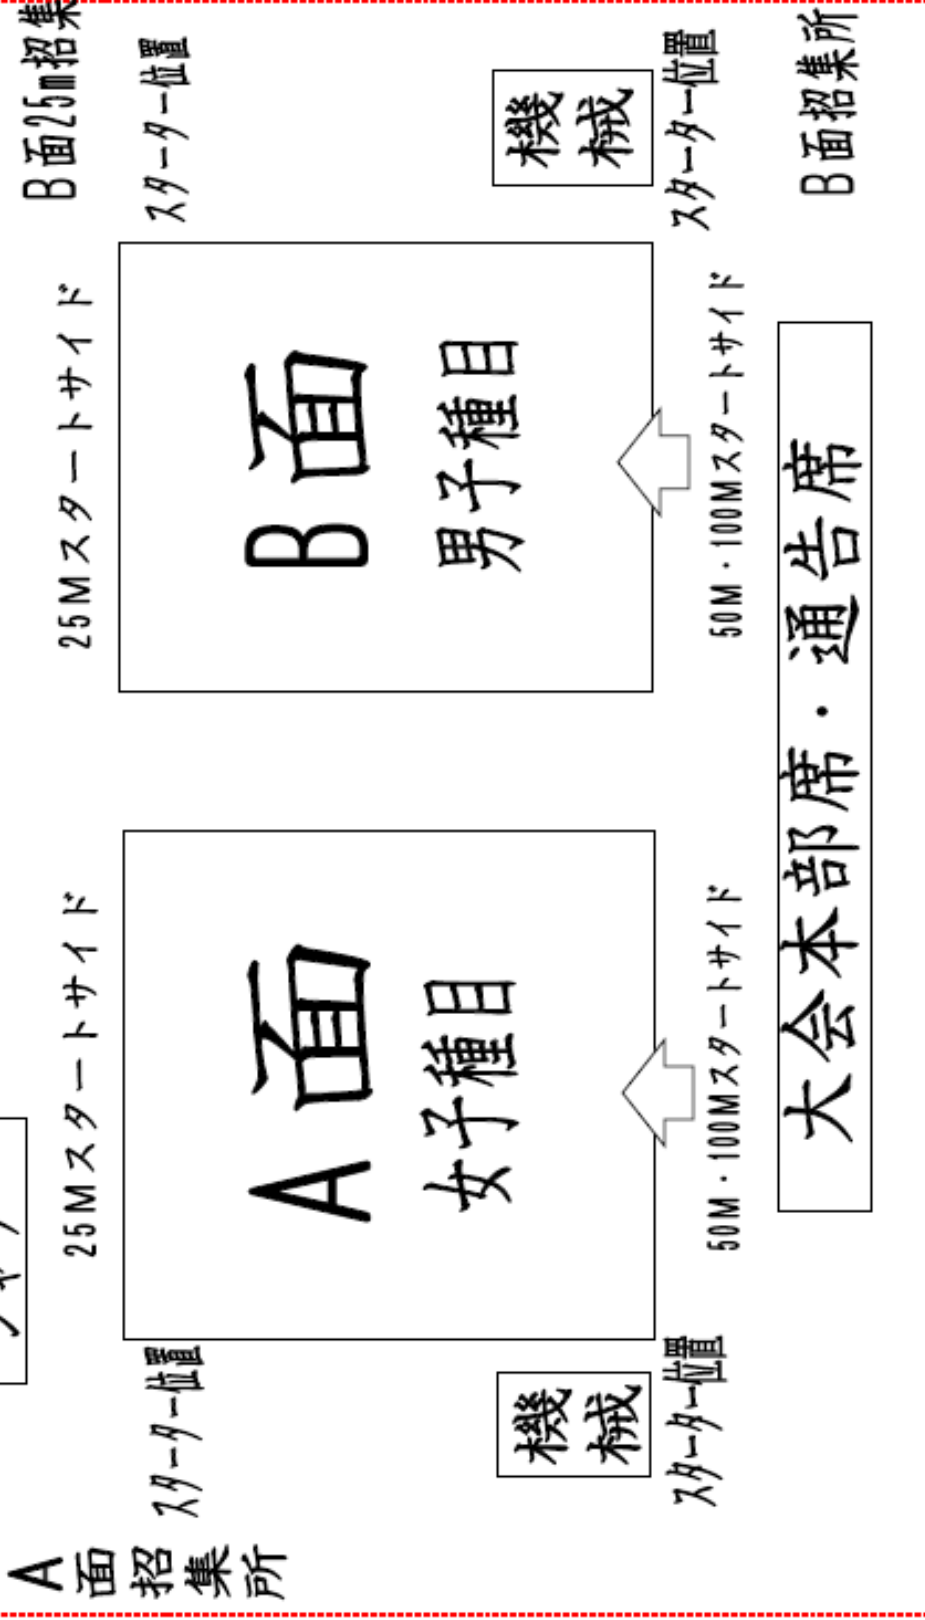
B面25m招集

スタート位置

25Mスタートサイド

B面
男子種目

機械

スタート位置

50M・100Mスタートサイド

B面招集所

大会本部席・通告席

A面
女子種目

25Mスタートサイド

スタート位置

機械

スタート位置

50M・100Mスタートサイド

A面招集所